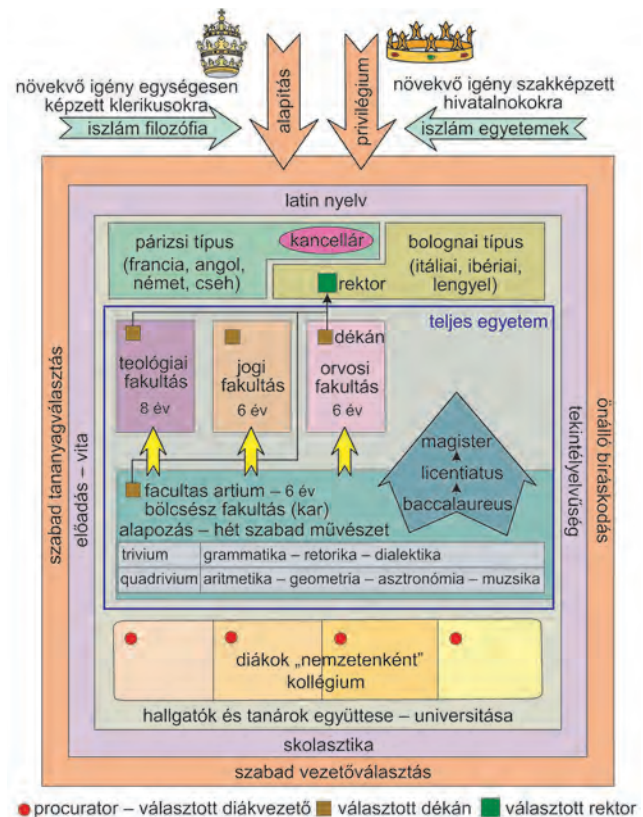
növekvő igény egységesen képzett klerikusokra

iszlám filozófia

alapítás

privilégium

növekvő igény szakképzett hivatalnokokra

iszlám egyetemek

latin nyelv

párizsi típus (francia, angol, német, cseh)

kancellár

bolognai típus (itáliai, ibériai, lengyel)

rektor

teljes egyetem

dékán

teológiai fakultás 8 év

jogi fakultás 6 év

orvosi fakultás 6 év

magister

licentiatus

baccalaureus

facultas artium – 6 év
bölcsész fakultás (kar)
alapozás – hét szabad művészet

| trivium | grammatika – retorika – dialektika |
|---|---|
| quadrivium | aritmetika – geometria – asztronómia – muzsika |

diákok „nemzetenként"
kollégium

hallgatók és tanárok együttese – universitása

skolasztika

szabad vezetőválasztás

szabad tananyagválasztás

előadás – vita

önálló bíráskodás

tekintélyelvűség

procurator – választott diákvezető  választott dékán  választott rektor